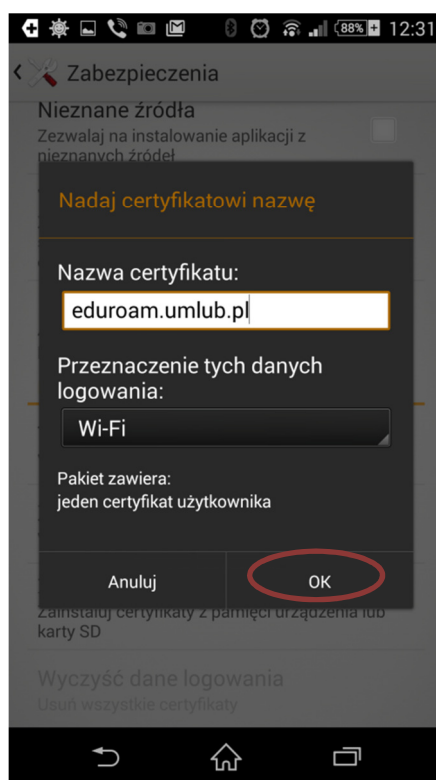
88% 12:31

Zabezpieczenia

Nieznane źródła
Zezwalaj na instalowanie aplikacji z nieznanych źródeł

Nadaj certyfikatowi nazwę

Nazwa certyfikatu:

eduroam.umlub.pl

Przeznaczenie tych danych logowania:

Wi-Fi

Pakiet zawiera:
jeden certyfikat użytkownika

Anuluj

OK

Zainstaluj certyfikaty z pamięci urządzenia lub karty SD

Wyczyść dane logowania
Usuń wszystkie certyfikaty